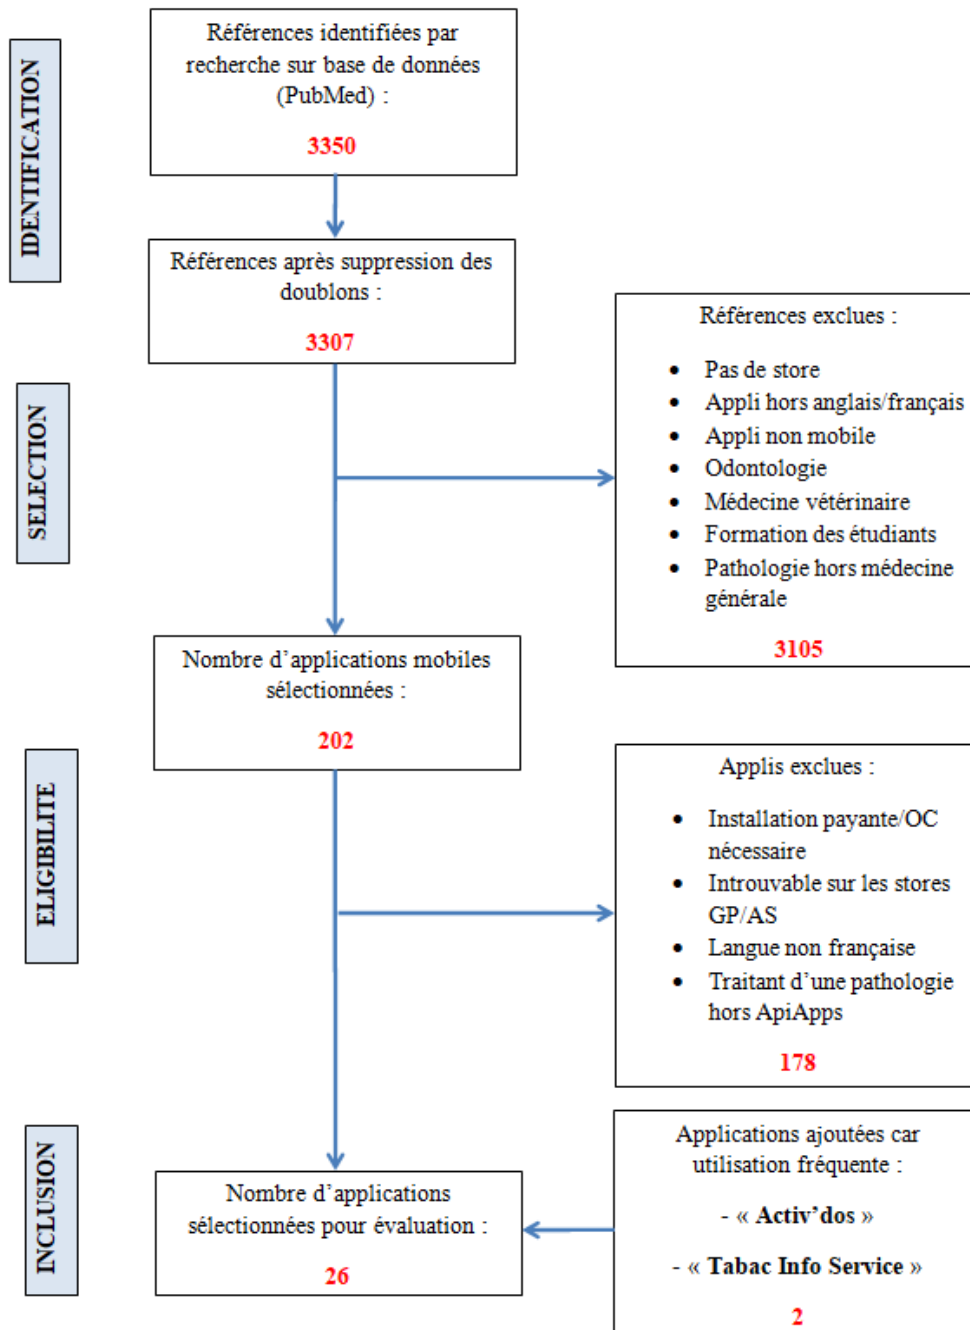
IDENTIFICATION

Références identifiées par recherche sur base de données (PubMed) :

3350

Références après suppression des doublons :

3307

SELECTION

Références exclues :

- Pas de store
- Appli hors anglais/français
- Appli non mobile
- Odontologie
- Médecine vétérinaire
- Formation des étudiants
- Pathologie hors médecine générale

3105

Nombre d'applications mobiles sélectionnées :

202

ELIGIBILITE

Applis exclues :

- Installation payante/OC nécessaire
- Introuvable sur les stores GP/AS
- Langue non française
- Traitant d'une pathologie hors ApiApps

178

INCLUSION

Nombre d'applications sélectionnées pour évaluation :

26

Applications ajoutées car utilisation fréquente :

- « **Activ'dos** »

- « **Tabac Info Service** »

2